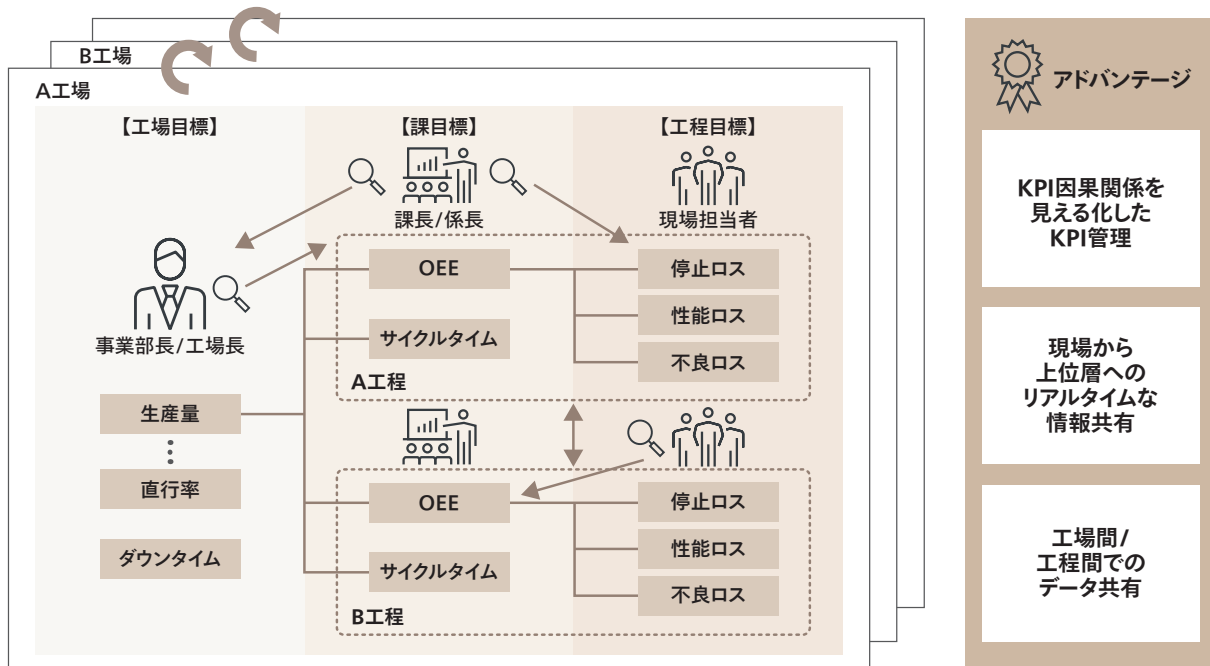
B工場

A工場

【工場目標】

【課目標】

【工程目標】

課長/係長

現場担当者

事業部長/工場長

OEE

停止ロス

性能ロス

サイクルタイム

不良ロス

A工程

生産量

⋮

直行率

ダウンタイム

OEE

停止ロス

性能ロス

サイクルタイム

不良ロス

B工程

アドバンテージ

KPI因果関係を
見える化した
KPI管理

現場から
上位層への
リアルタイムな
情報共有

工場間/
工程間での
データ共有